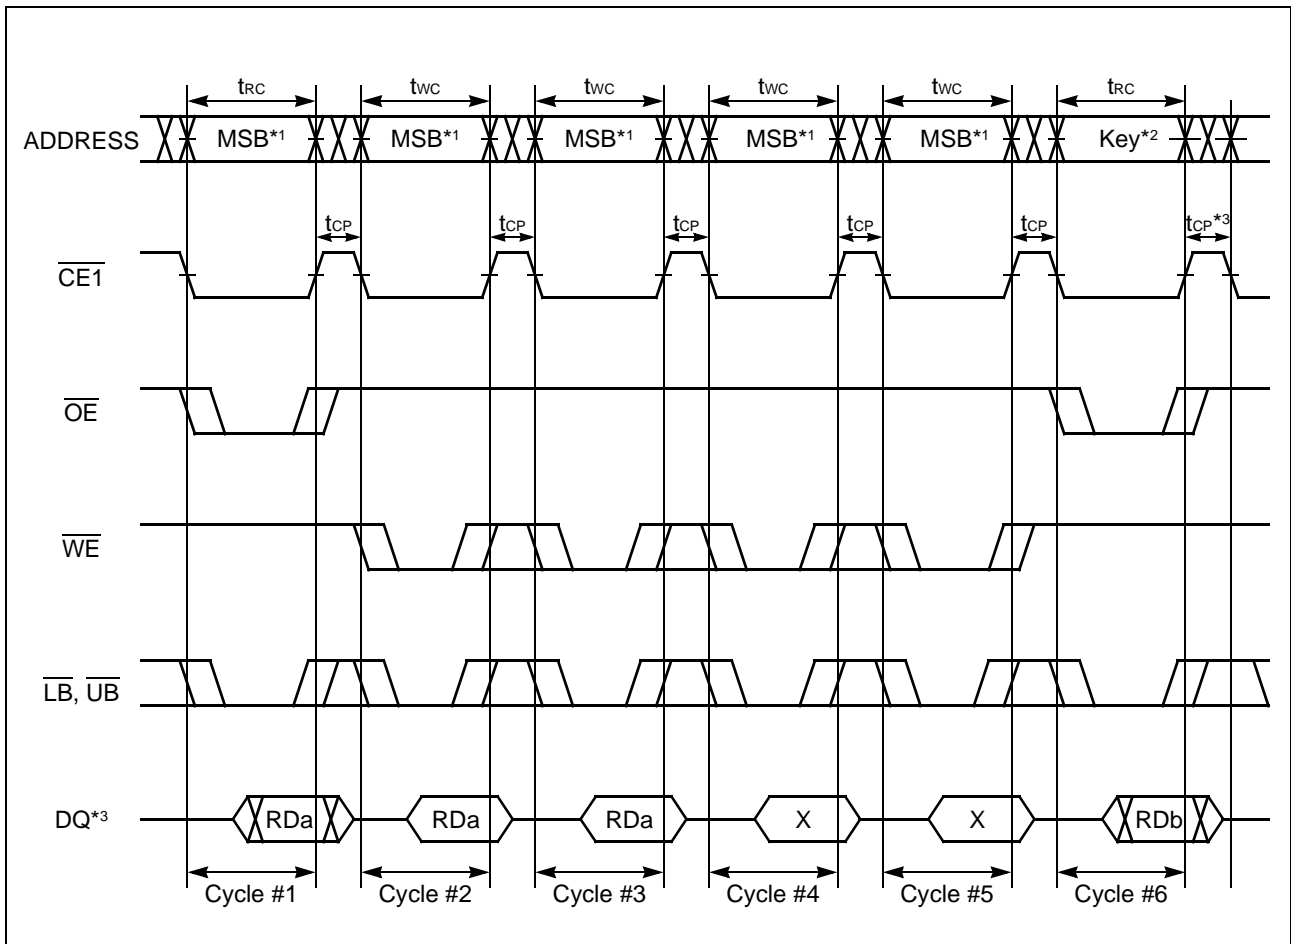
$t_{RC}$ $t_{WC}$ $t_{WC}$ $t_{WC}$ $t_{WC}$ $t_{RC}$

ADDRESS MSB$^{*1}$ MSB$^{*1}$ MSB$^{*1}$ MSB$^{*1}$ MSB$^{*1}$ Key$^{*2}$

$t_{CP}$ $t_{CP}$ $t_{CP}$ $t_{CP}$ $t_{CP}$ $t_{CP}{}^{*3}$

$\overline{CE1}$

$\overline{OE}$

$\overline{WE}$

$\overline{LB}$, $\overline{UB}$

DQ$^{*3}$ RDa RDa RDa X X RDb

Cycle #1 Cycle #2 Cycle #3 Cycle #4 Cycle #5 Cycle #6